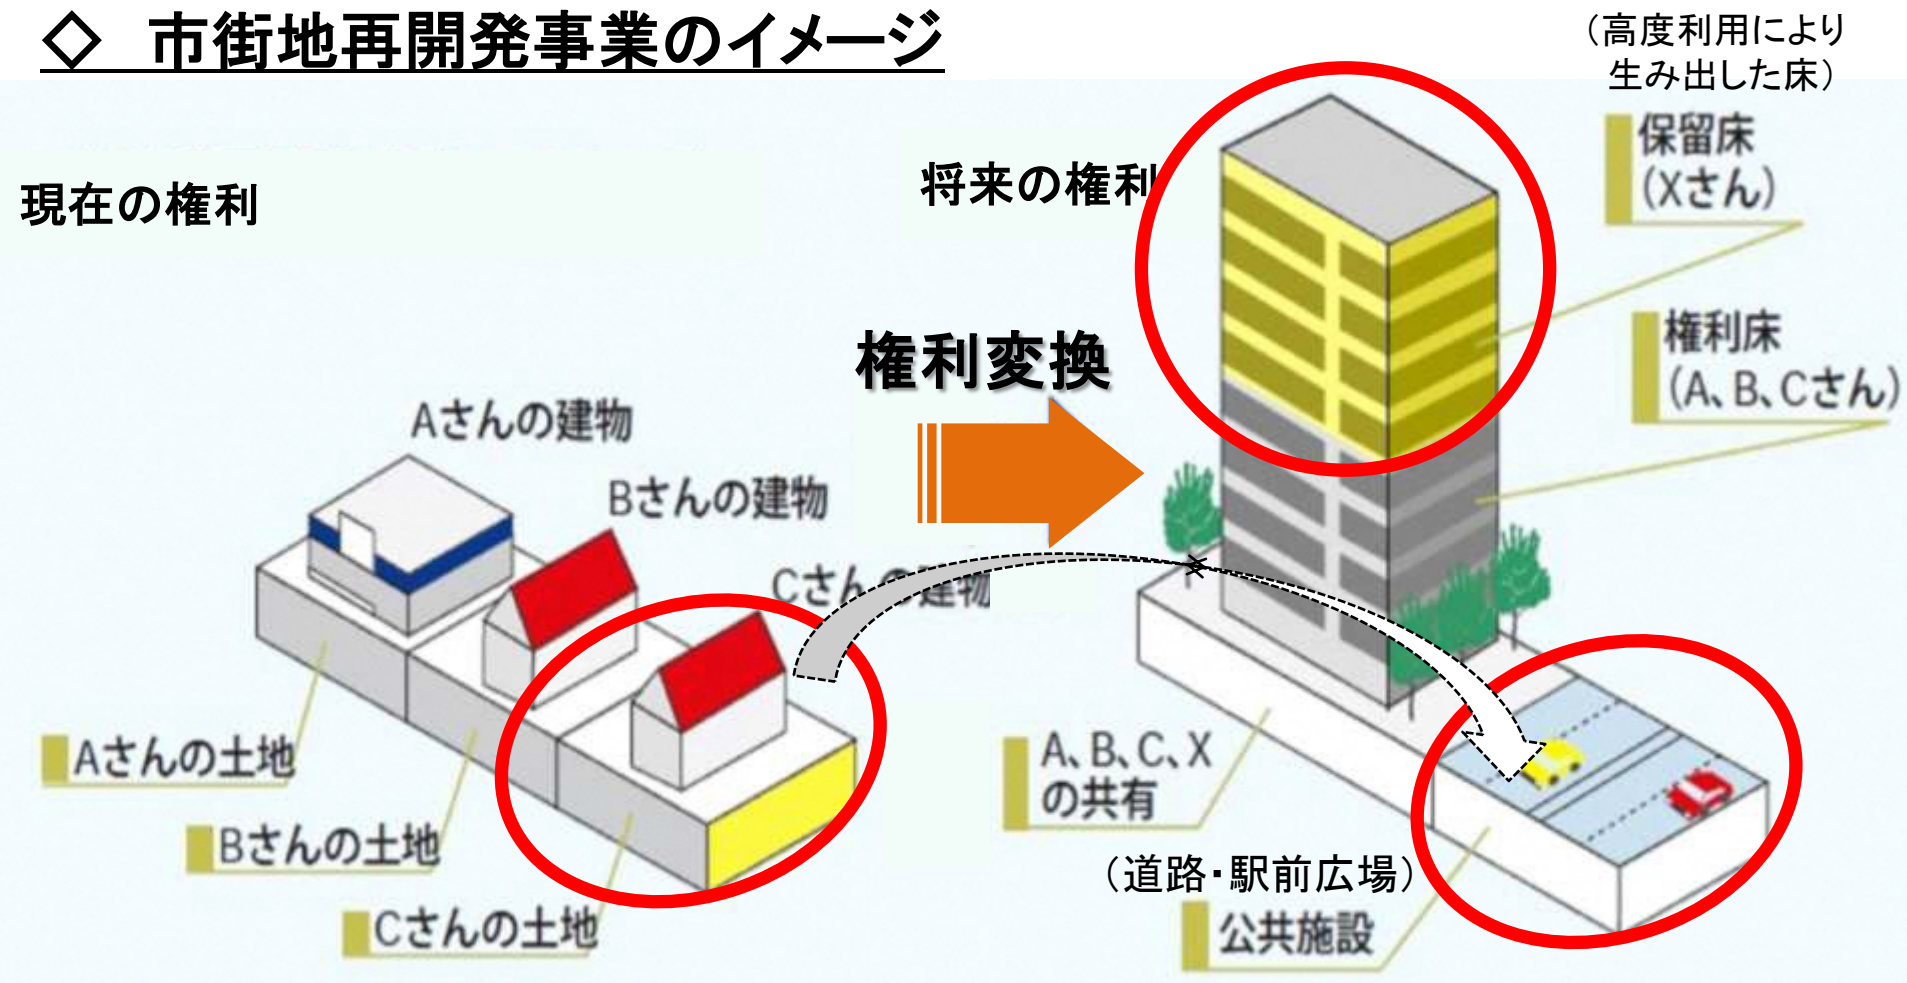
◇　市街地再開発事業のイメージ

（高度利用により生み出した床）

現在の権利

将来の権利

保留床
(Xさん)

権利変換

権利床
(A、B、Cさん)

Aさんの建物

Bさんの建物

Cさんの建物

Aさんの土地

Bさんの土地

Cさんの土地

A、B、C、X
の共有

（道路・駅前広場）

公共施設